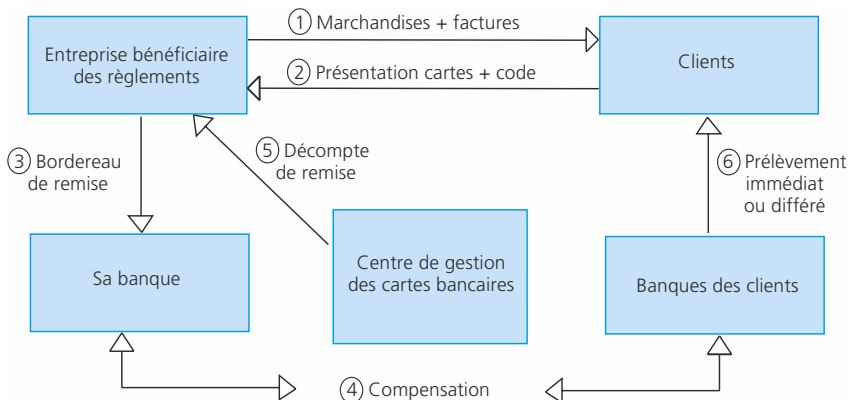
Entreprise bénéficiaire des règlements

① Marchandises + factures

② Présentation cartes + code

Clients

③ Bordereau de remise

⑤ Décompte de remise

⑥ Prélèvement immédiat ou différé

Sa banque

Centre de gestion des cartes bancaires

Banques des clients

④ Compensation